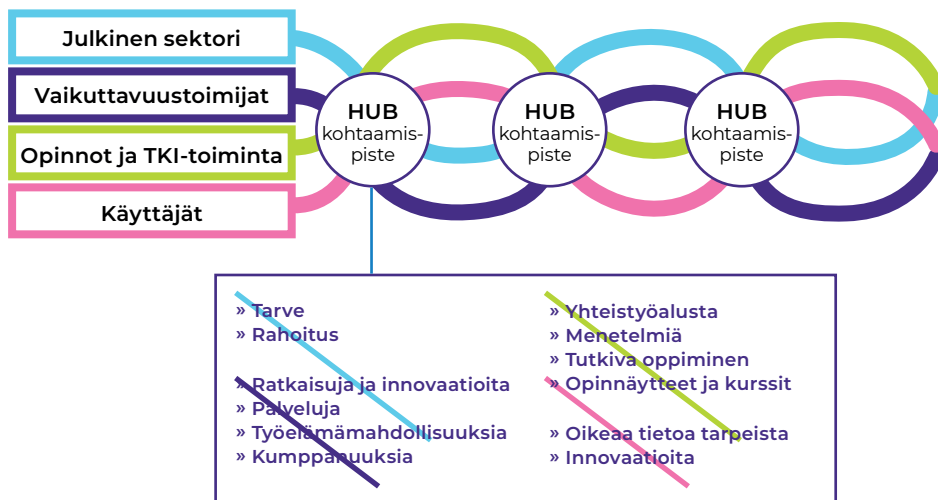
Julkinen sektori

Vaikuttavuustoimijat

Opinnot ja TKI-toiminta

Käyttäjät

HUB kohtaamispiste

HUB kohtaamispiste

HUB kohtaamispiste

» Tarve
» Rahoitus

» Ratkaisuja ja innovaatioita
» Palveluja
» Työelämämahdollisuuksia
» Kumppanuuksia

» Yhteistyöalusta
» Menetelmiä
» Tutkiva oppiminen
» Opinnäytteet ja kurssit

» Oikeaa tietoa tarpeista
» Innovaatioita